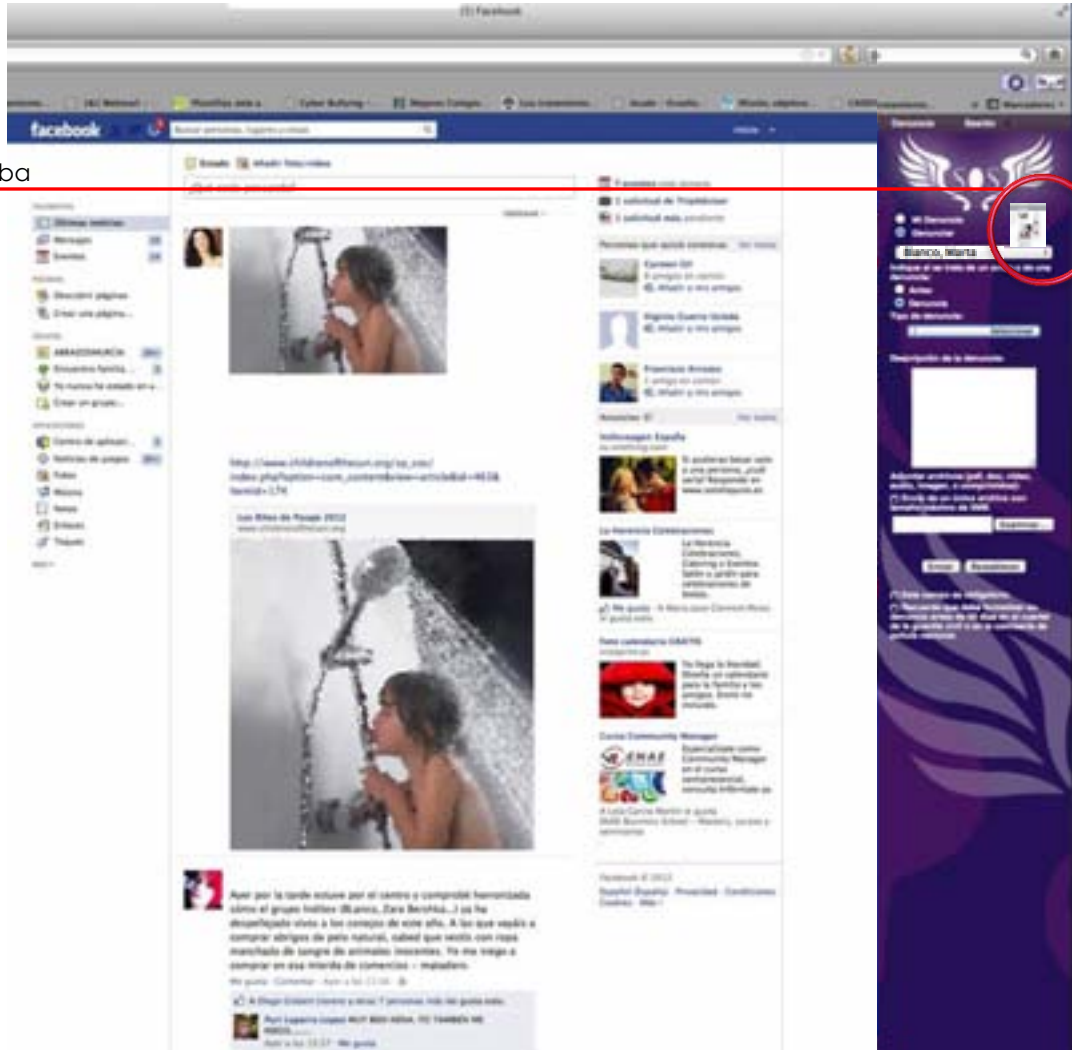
(1) Facebook

facebook

ba

Estado    Añadir fotos/vídeo

Últimas noticias
Mensajes
Eventos

Descubrir páginas
Crear una página...

ABRAZOSMURCIA
Encuentro familia...
Ya nuevo he estado en s...
Crear un grupo...

Centro de aplicaci...
Noticias de juegos
Fotos
Música
Notas
Enlaces
Trapaki

http://www.childrenofthesun.org/so_sos/index.php?option=com_content&view=article&id=4638&Itemid=174

Los Ritos de Pasaje 2012
www.childrenofthesun.org

Ayer por la tarde estuve por el centro y comprobé horrorizada cómo el grupo Inditex (Blanco, Zara Bershka...) ya ha despellejado vivos a los conejos de este año. A los que vayáis a comprar abrigos de pelo natural, sabed que vestís con ropa manchada de sangre de animales inocentes. Yo me niego a comprar en esa mierda de comercios – maladem.

Me gusta · Comentar · Ayer a las 21:06

A Diego Gisbert Llorens y a otras 7 personas más les gusta esto.

Puri Lagarra Lopez MUY BIEN NENA, YO TAMBIEN ME NIEGO.......
Ayer a las 21:37 · Me gusta

7 eventos más próximos
1 solicitud de TripAdvisor
1 solicitud más pendiente

Personas que quizá conozcas    Ver todas

Carmen Gil
Añadir a mis amigos

Virginia Guerra Varela
Añadir a mis amigos

Francisco Arroyo
Añadir a mis amigos

Anuncios    Ver todos

Volkswagen España
Si pudieras besar solo a una persona, ¿cuál sería? Responde en www.sonofaquote.es

La Herencia Celebraciones
La Herencia Celebraciones, Catering y Eventos. Salón y jardín para celebraciones de bodas.
Me gusta

Foto calendario GRATIS
Ya llega la Navidad. Diseña un calendario para la familia y los amigos. Envío no incluido.

Curso Community Manager
ENAE
Especialízate como Community Manager en el curso semipresencial, consulta info.

Facebook © 2012
Español (España) · Privacidad · Condiciones · Cookies · Más

Denuncia    Sesión

SOS

Mi Denuncia
Denunciar
Blanco, Marta
Actos
Denuncia
Tipo de denuncia
Seleccionar
Descripción de la denuncia
Examinar...
Enviar    Restablecer